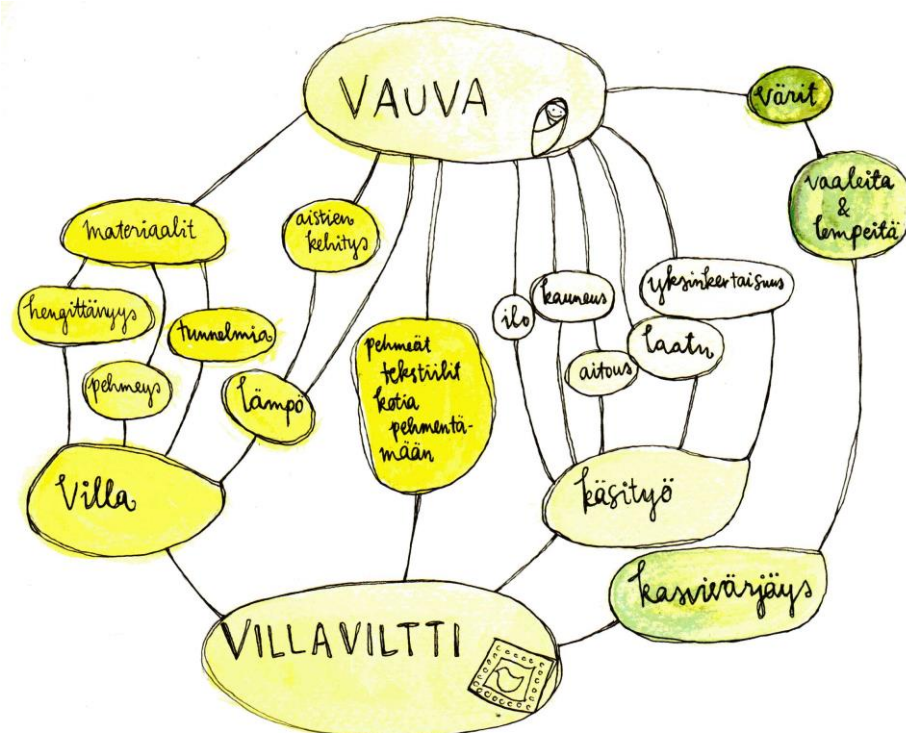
VAUVA

värit

vaaleita & lempeitä

materiaalit

aistien kehitys

hengittävyys

tunnelmia

pehmeys

lämpö

pehmeät tekstiilit kotia pehmentämään

ilo

kauneus

yksinkertaisuus

laatu

aitous

Villa

käsityö

kasvivärjäys

VILLAVILTTI